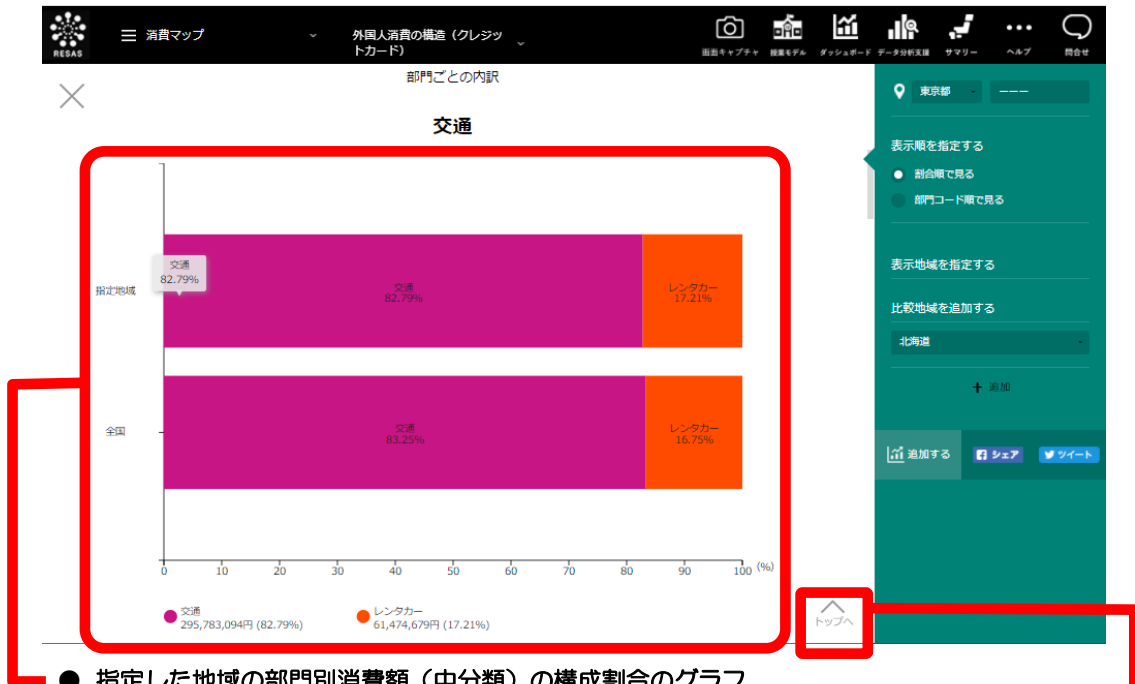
RESAS

消費マップ

外国人消費の構造（クレジットカード）

画面キャプチャ 授業モデル ダッシュボード データ分析支援 サマリー ヘルプ 問合せ

部門ごとの内訳

交通

交通
82.79%

指定地域

交通
82.79%

レンタカー
17.21%

全国

交通
83.25%

レンタカー
16.75%

0 10 20 30 40 50 60 70 80 90 100 (%)

交通
295,783,094円 (82.79%)

レンタカー
61,474,679円 (17.21%)

トップへ

東京都

－－－

表示順を指定する

割合順で見る

部門コード順で見る

表示地域を指定する

比較地域を追加する

北海道

＋ 追加

追加する

シェア

ツイート

● 指定した地域の部門別消費額（中分類）の構成割合のグラフ